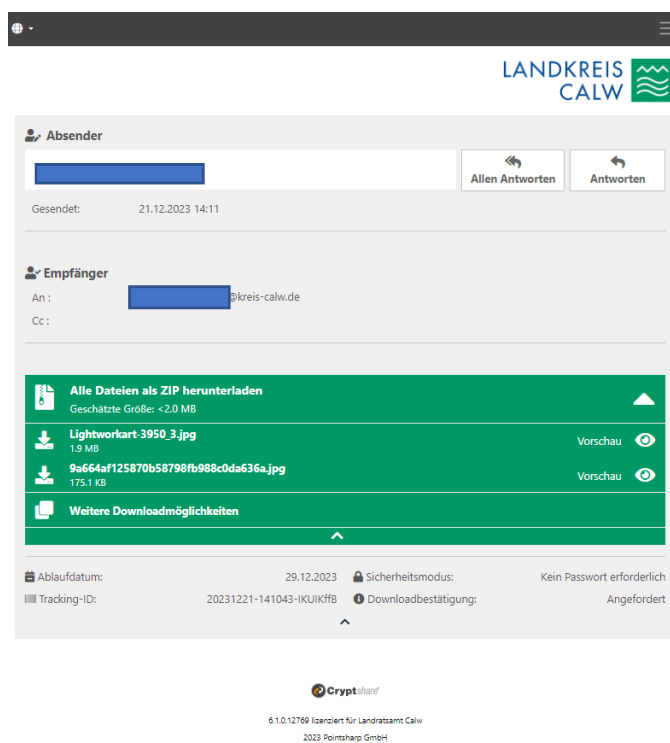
LANDKREIS CALW

Absender

Allen Antworten

Antworten

Gesendet: 21.12.2023 14:11

Empfänger

An : @kreis-calw.de

Cc :

Alle Dateien als ZIP herunterladen
Geschätzte Größe: <2.0 MB

Lightworkart-3950_3.jpg
1.9 MB
Vorschau

9a664af125870b58798fb988c0da636a.jpg
175.1 KB
Vorschau

Weitere Downloadmöglichkeiten

Ablaufdatum: 29.12.2023
Sicherheitsmodus: Kein Passwort erforderlich
Tracking-ID: 20231221-141043-IKUIKffB
Downloadbestätigung: Angefordert

Cryptshare

6.1.0.12769 lizenziert für Landratsamt Calw
2023 Pointsharp GmbH